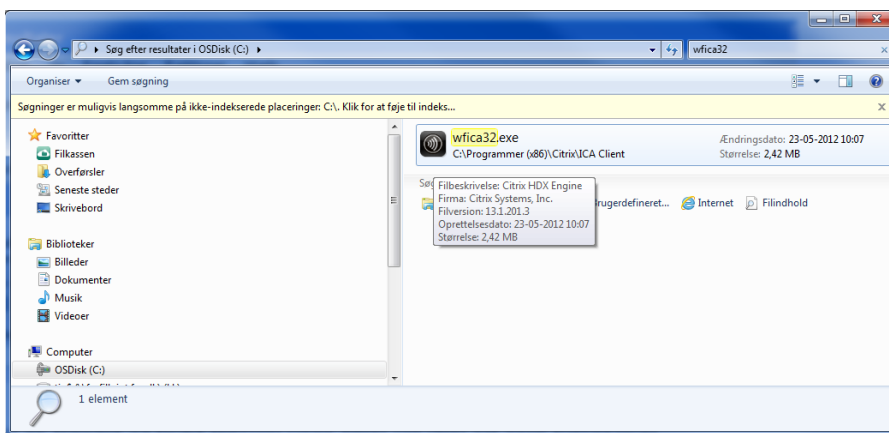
Søg efter resultater i OSDisk (C:)

wfica32

Organiser ▾ Gem søgning

Søgninger er muligvis langsomme på ikke-indekserede placeringer: C:\. Klik for at føje til indeks...

Favoritter
Filkassen
Overførsler
Seneste steder
Skrivebord

Biblioteker
Billeder
Dokumenter
Musik
Videoer

Computer
OSDisk (C:)
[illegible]

wfica32.exe
C:\Programmer (x86)\Citrix\ICA Client
Ændringsdato: 23-05-2012 10:07
Størrelse: 2,42 MB

Søg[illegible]
Filbeskrivelse: Citrix HDX Engine
Firma: Citrix Systems, Inc.
Filversion: 13.1.201.3
Oprettelsesdato: 23-05-2012 10:07
Størrelse: 2,42 MB
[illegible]rugerdefineret... Internet Filindhold

1 element